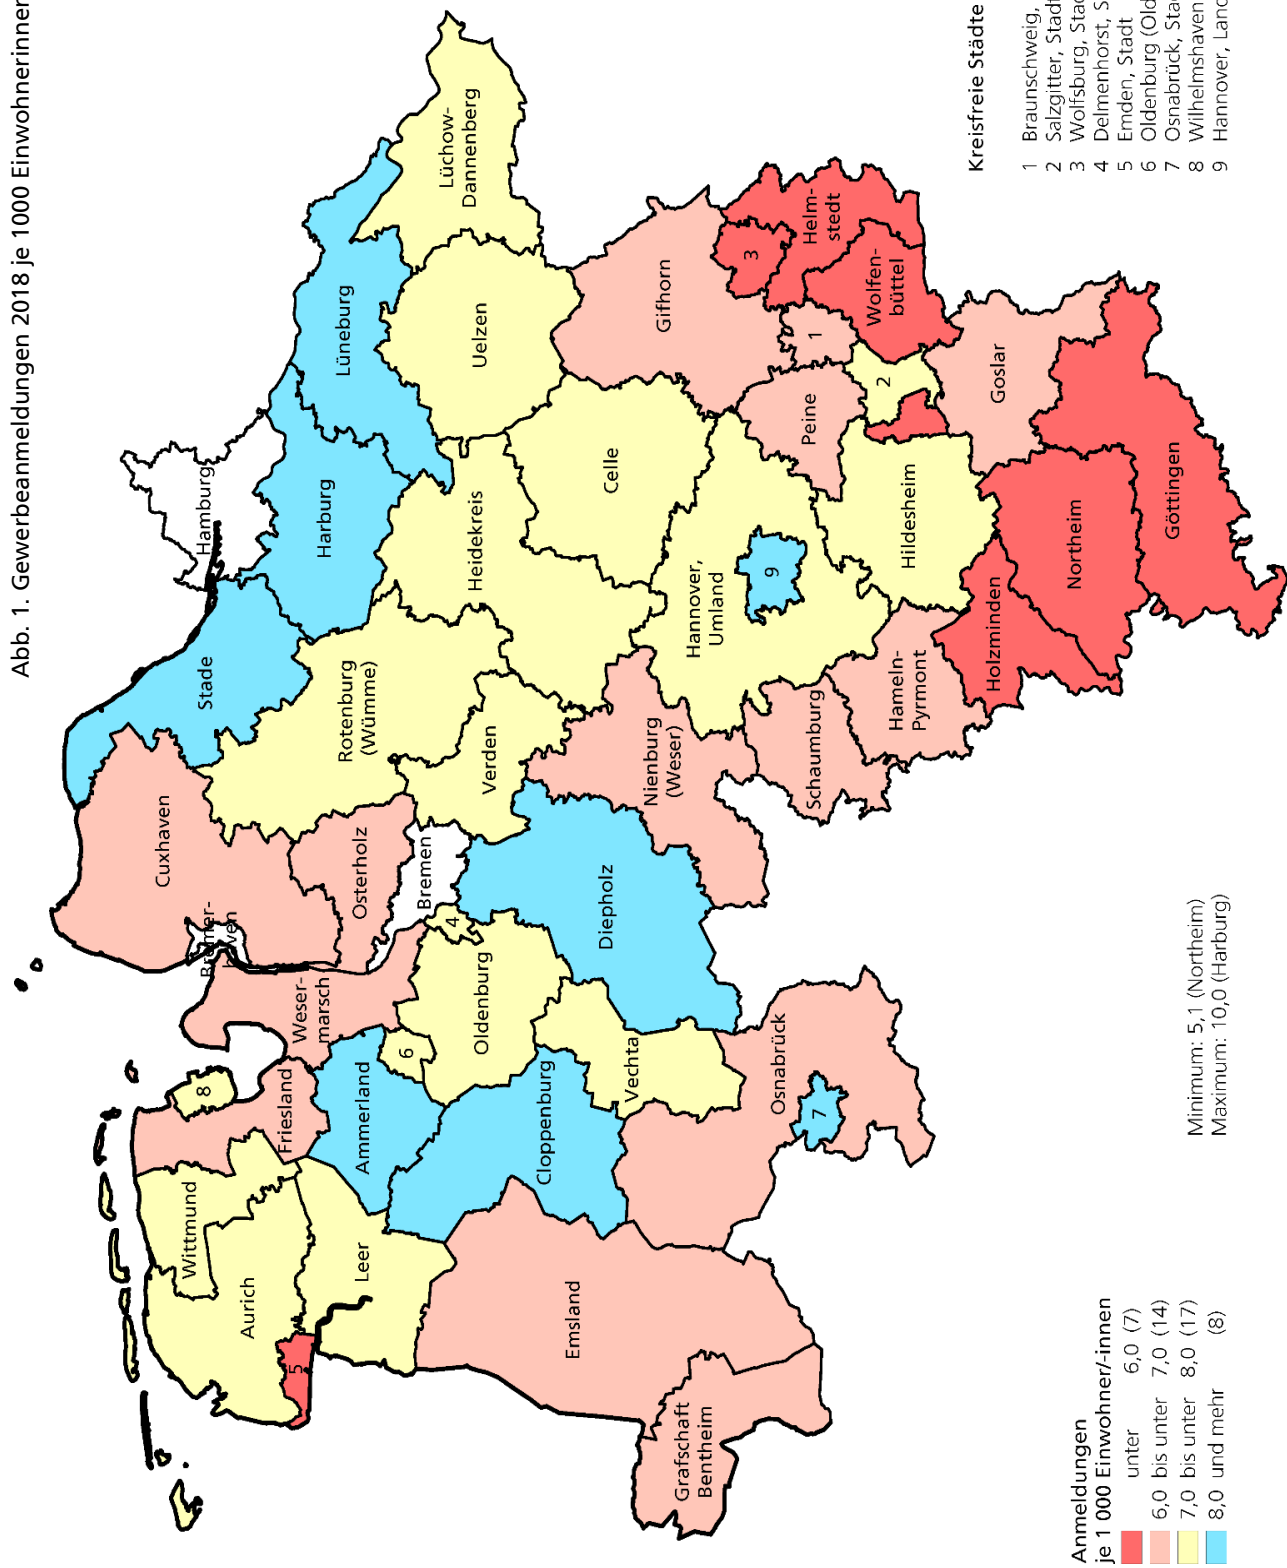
Abb. 1. Gewerbeanmeldungen 2018 je 1000 Einwohnerinner

Kreisfreie Städte

1 Braunschweig,
2 Salzgitter, Stad
3 Wolfsburg, Sta
4 Delmenhorst, S
5 Emden, Stadt
6 Oldenburg (Old
7 Osnabrück, Sta
8 Wilhelmshaven
9 Hannover, Lan

Lüchow-Dannenberg
Lüneburg
Uelzen
Gifhorn
Helmstedt
3
Wolfenbüttel
1
2
Goslar
Peine
Hamburg
Harburg
Celle
Heidekreis
Hildesheim
Göttingen
Northeim
9
Hannover, Umland
Holzminden
Stade
Rotenburg (Wümme)
Verden
Hameln-Pyrmont
Schaumburg
Nienburg (Weser)
Cuxhaven
Osterholz
Bremen
Diepholz
Bremerhaven
4
Wesermarsch
Oldenburg
6
Vechta
Osnabrück
7
8
Friesland
Ammerland
Cloppenburg
Wittmund
Aurich
Leer
Emsland
5
Grafschaft Bentheim

Minimum: 5,1 (Northeim)
Maximum: 10,0 (Harburg)

Anmeldungen
je 1 000 Einwohner/-innen
unter 6,0 (7)
6,0 bis unter 7,0 (14)
7,0 bis unter 8,0 (17)
8,0 und mehr (8)